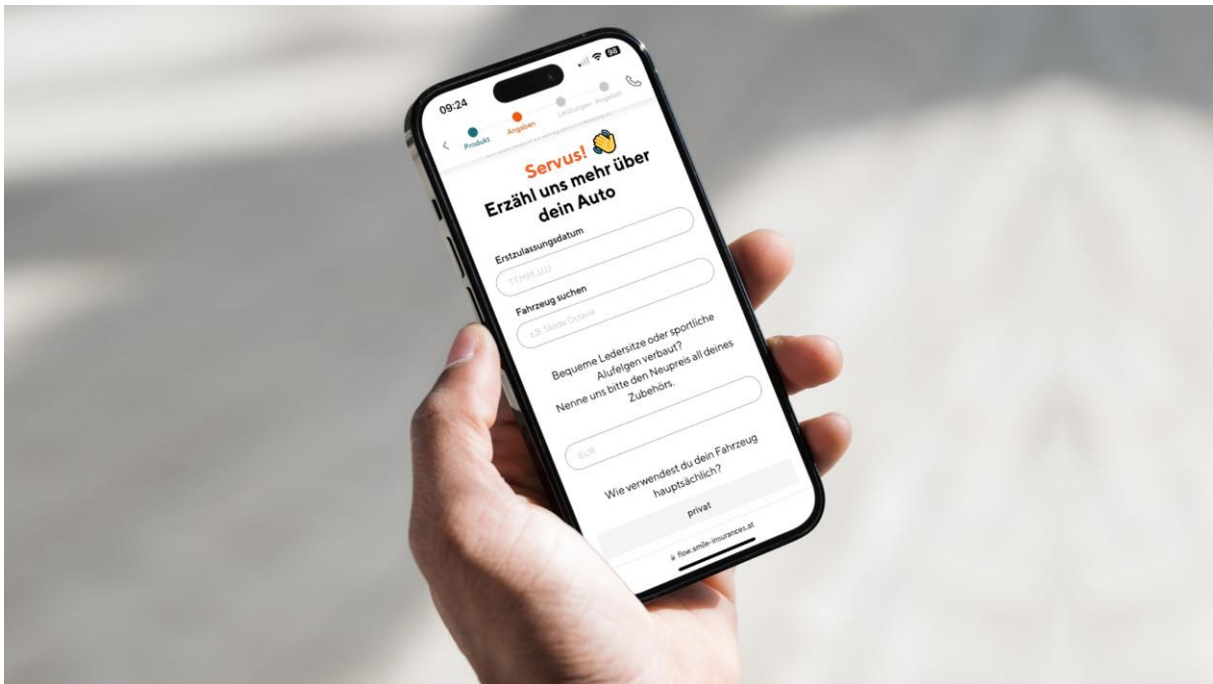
09:24

98

Produkt

Angaben

Leistungen

Angebot

Servus!

Erzähl uns mehr über dein Auto

Erstzulassungsdatum

TT.MM.JJJJ

Fahrzeug suchen

z.B. Skoda Octavia

Bequeme Ledersitze oder sportliche Alufelgen verbaut? Nenne uns bitte den Neupreis all deines Zubehörs.

EUR

Wie verwendest du dein Fahrzeug hauptsächlich?

privat

flow.smile-insurances.at